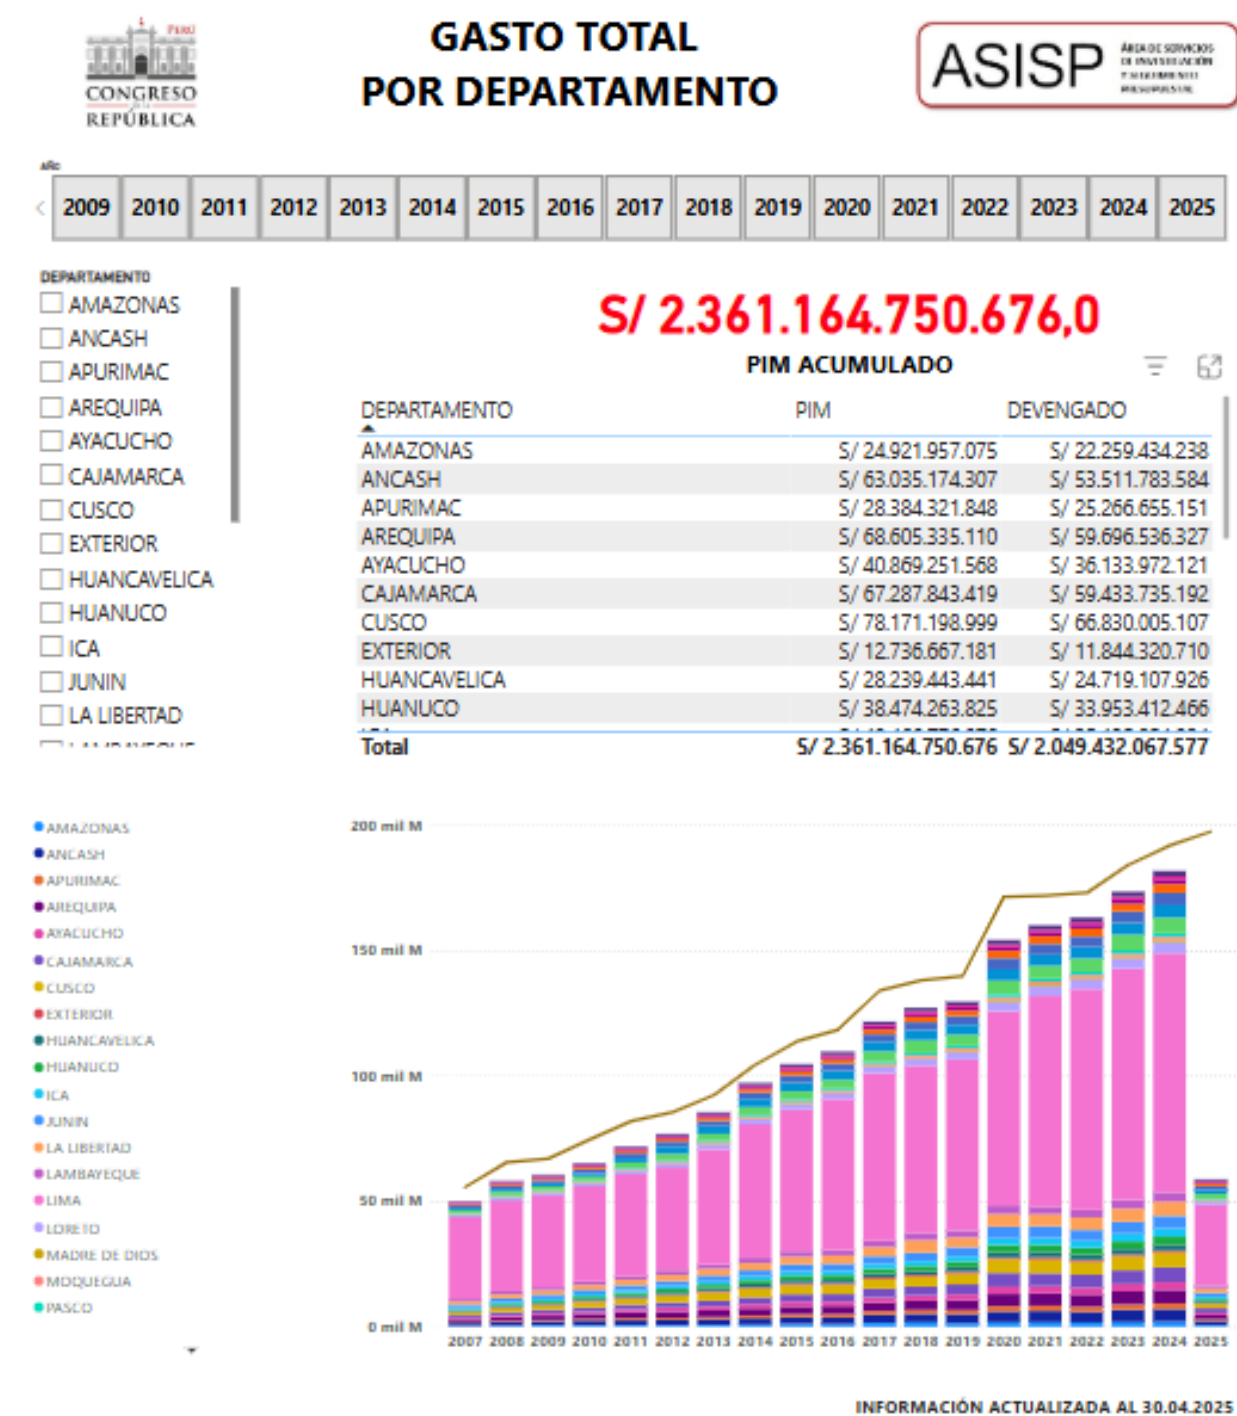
PERÚ
CONGRESO DE LA REPÚBLICA

GASTO TOTAL
POR DEPARTAMENTO

ASISP ÁREA DE SERVICIOS DE INVESTIGACIÓN Y SEGUIMIENTO PRESUPUESTAL

AÑO

| 2009 | 2010 | 2011 | 2012 | 2013 | 2014 | 2015 | 2016 | 2017 | 2018 | 2019 | 2020 | 2021 | 2022 | 2023 | 2024 | 2025 |
|---|---|---|---|---|---|---|---|---|---|---|---|---|---|---|---|---|

DEPARTAMENTO
AMAZONAS
ANCASH
APURIMAC
AREQUIPA
AYACUCHO
CAJAMARCA
CUSCO
EXTERIOR
HUANCAVELICA
HUANUCO
ICA
JUNIN
LA LIBERTAD

S/ 2.361.164.750.676,0
PIM ACUMULADO

| DEPARTAMENTO | PIM | DEVENGADO |
|---|---|---|
| AMAZONAS | S/ 24.921.957.075 | S/ 22.259.434.238 |
| ANCASH | S/ 63.035.174.307 | S/ 53.511.783.584 |
| APURIMAC | S/ 28.384.321.848 | S/ 25.266.655.151 |
| AREQUIPA | S/ 68.605.335.110 | S/ 59.696.536.327 |
| AYACUCHO | S/ 40.869.251.568 | S/ 36.133.972.121 |
| CAJAMARCA | S/ 67.287.843.419 | S/ 59.433.735.192 |
| CUSCO | S/ 78.171.198.999 | S/ 66.830.005.107 |
| EXTERIOR | S/ 12.736.667.181 | S/ 11.844.320.710 |
| HUANCAVELICA | S/ 28.239.443.441 | S/ 24.719.107.926 |
| HUANUCO | S/ 38.474.263.825 | S/ 33.953.412.466 |
| Total | S/ 2.361.164.750.676 | S/ 2.049.432.067.577 |

AMAZONAS
ANCASH
APURIMAC
AREQUIPA
AYACUCHO
CAJAMARCA
CUSCO
EXTERIOR
HUANCAVELICA
HUANUCO
ICA
JUNIN
LA LIBERTAD
LAMBAYEQUE
LIMA
LORETO
MADRE DE DIOS
MOQUEGUA
PASCO

200 mil M
150 mil M
100 mil M
50 mil M
0 mil M
2007 2008 2009 2010 2011 2012 2013 2014 2015 2016 2017 2018 2019 2020 2021 2022 2023 2024 2025

INFORMACIÓN ACTUALIZADA AL 30.04.2025